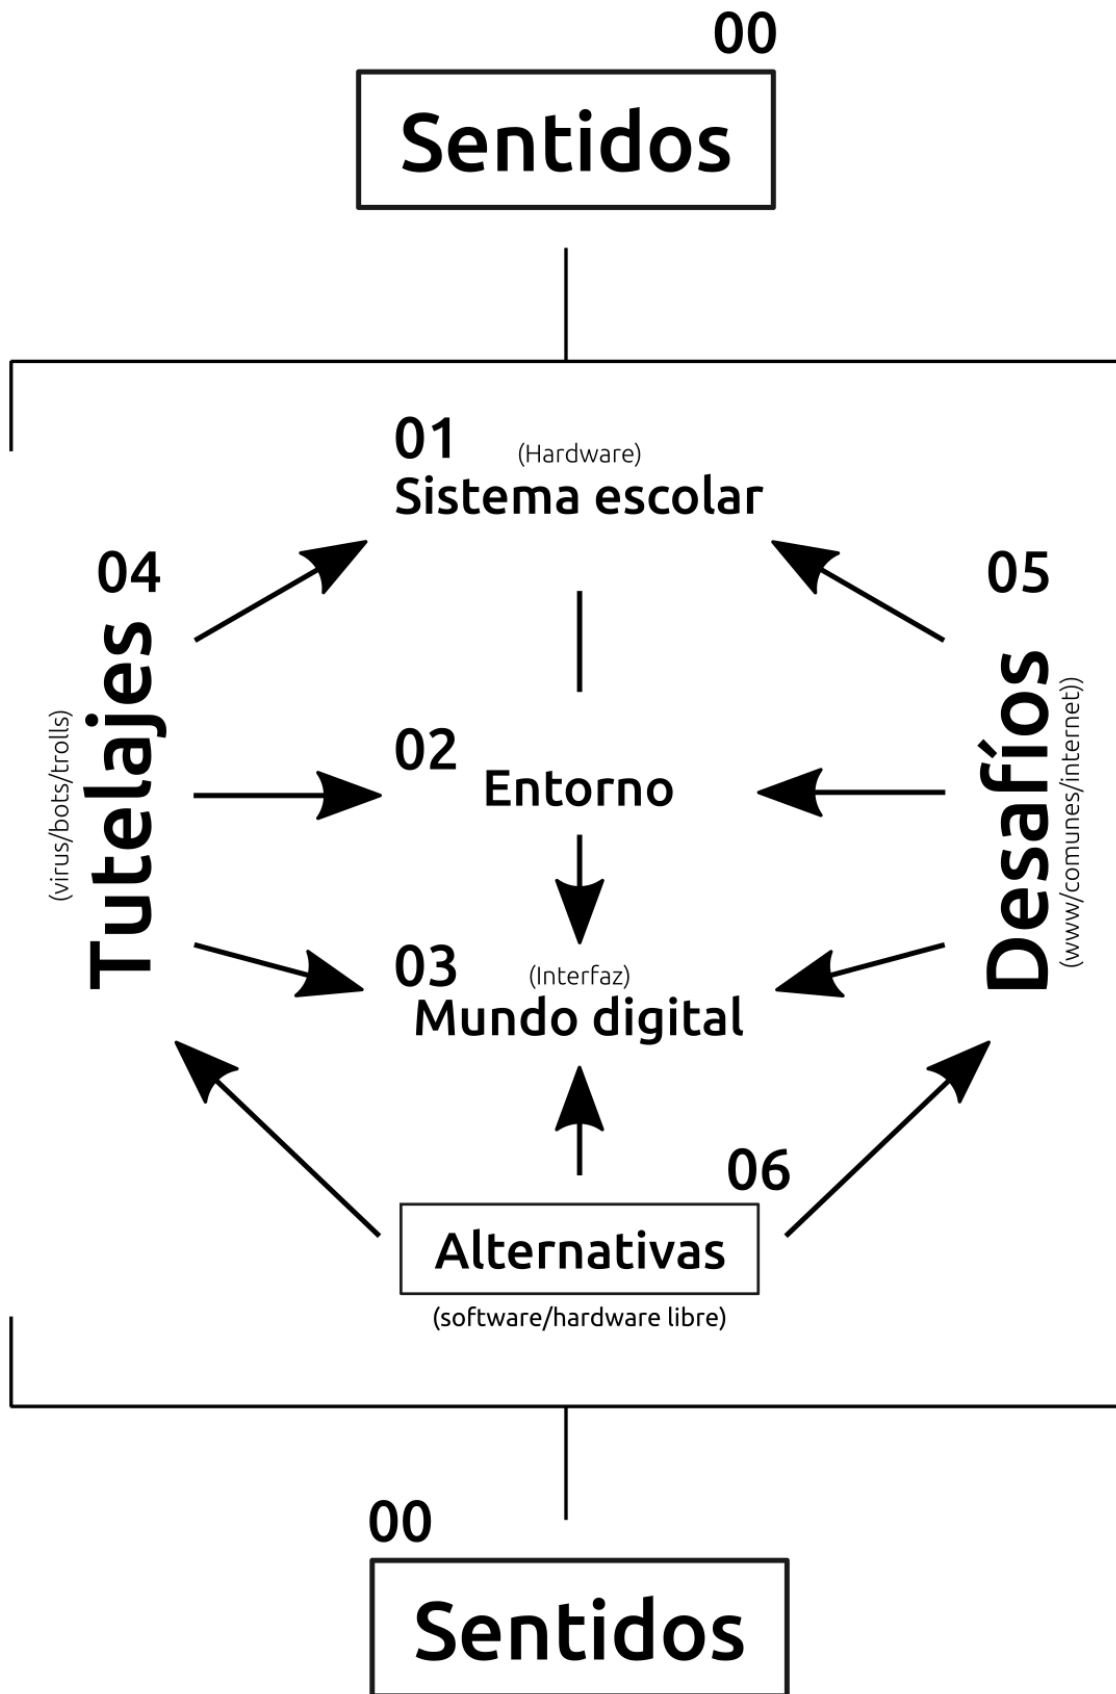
00
Sentidos

01 (Hardware)
Sistema escolar

04
Tutelajes
(virus/bots/trolls)

05
Desafíos
(www/comunes/internet))

02
Entorno

03 (Interfaz)
Mundo digital

06
Alternativas
(software/hardware libre)

00
Sentidos